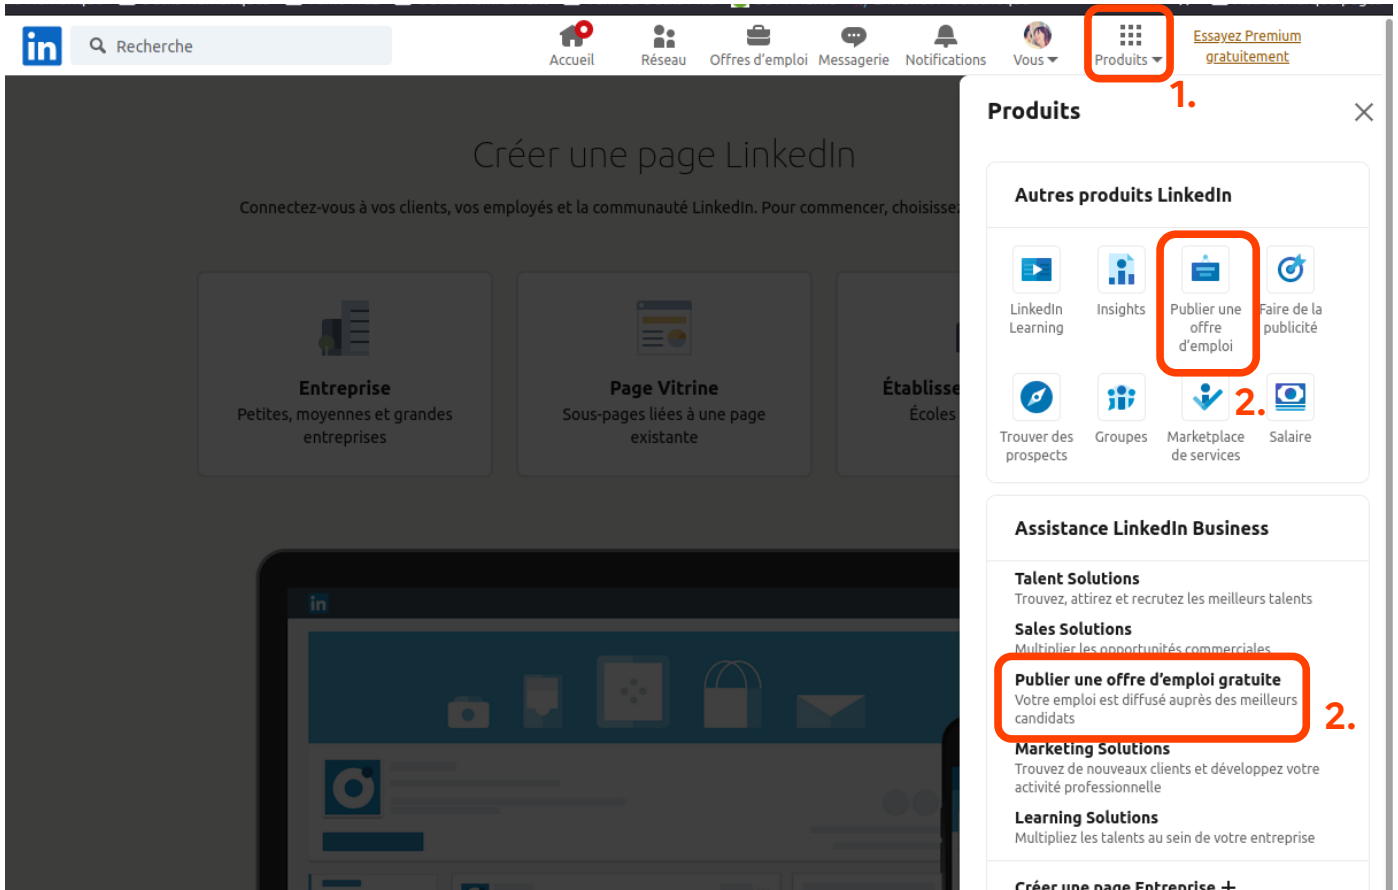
in Recherche

Accueil Réseau Offres d'emploi Messagerie Notifications Vous Produits

Essayez Premium gratuitement

1.

Créer une page LinkedIn

Connectez-vous à vos clients, vos employés et la communauté LinkedIn. Pour commencer, choisisse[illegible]

Entreprise
Petites, moyennes et grandes entreprises

Page Vitrine
Sous-pages liées à une page existante

Établisse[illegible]
Écoles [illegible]

in

Produits

Autres produits LinkedIn

LinkedIn Learning
Insights
Publier une offre d'emploi
Faire de la publicité
Trouver des prospects
Groupes
Marketplace de services
Salaire

2.

Assistance LinkedIn Business

Talent Solutions
Trouvez, attirez et recrutez les meilleurs talents

Sales Solutions
Multiplier les opportunités commerciales

Publier une offre d'emploi gratuite
Votre emploi est diffusé auprès des meilleurs candidats

2.

Marketing Solutions
Trouvez de nouveaux clients et développez votre activité professionnelle

Learning Solutions
Multipliez les talents au sein de votre entreprise

Créer une page Entreprise +